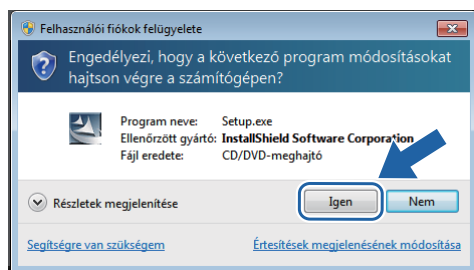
Felhasználói fiókok felügyelete

Engedélyezi, hogy a következő program módosításokat hajtson végre a számítógépen?

Program neve: Setup.exe
Ellenőrzött gyártó: InstallShield Software Corporation
Fájl eredete: CD/DVD-meghajtó

Részletek megjelenítése

Igen

Nem

Segítségre van szükségem

Értesítések megjelenésének módosítása